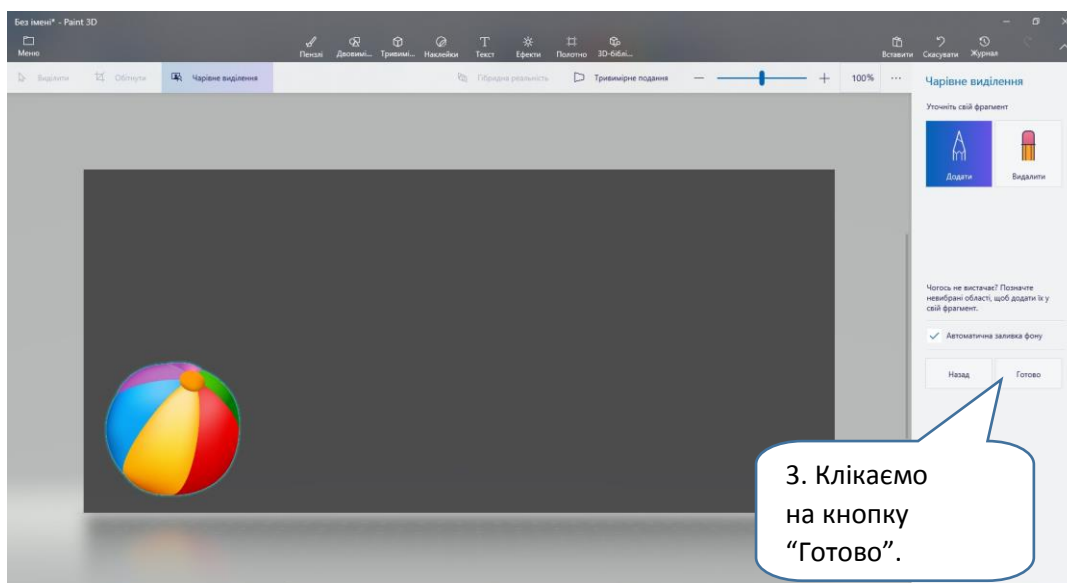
Без імені* - Paint 3D

Меню

Пензлі Двовимі... Тривимі... Наклейки Текст Ефекти Полотно 3D-бібл...

Вставити Скасувати Журнал

Виділити Обітнути Чарівне виділення

Гібридна реальність Тривимірне подання 100% ...

Чарівне виділення

Уточніть свій фрагмент

Додати Видалити

Чогось не вистачає? Позначте невибрані області, щоб додати їх у свій фрагмент.

Автоматична заливка фону

Назад Готово

3. Клікаємо на кнопку “Готово”.